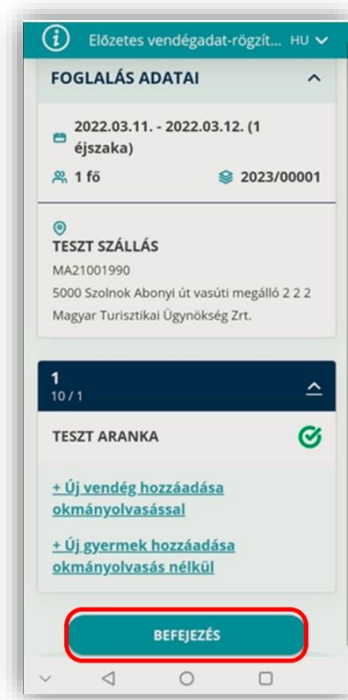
Előzetes vendégadat-rögzít... HU

FOGLALÁS ADATAI

2022.03.11. - 2022.03.12. (1 éjszaka)

1 fő

2023/00001

TESZT SZÁLLÁS

MA21001990

5000 Szolnok Abonyi út vasúti megálló 2 2 2

Magyar Turisztikai Ügynökség Zrt.

1

10 / 1

TESZT ARANKA

+ Új vendég hozzáadása okmányolvasással

+ Új gyermek hozzáadása okmányolvasás nélkül

BEFEJEZÉS